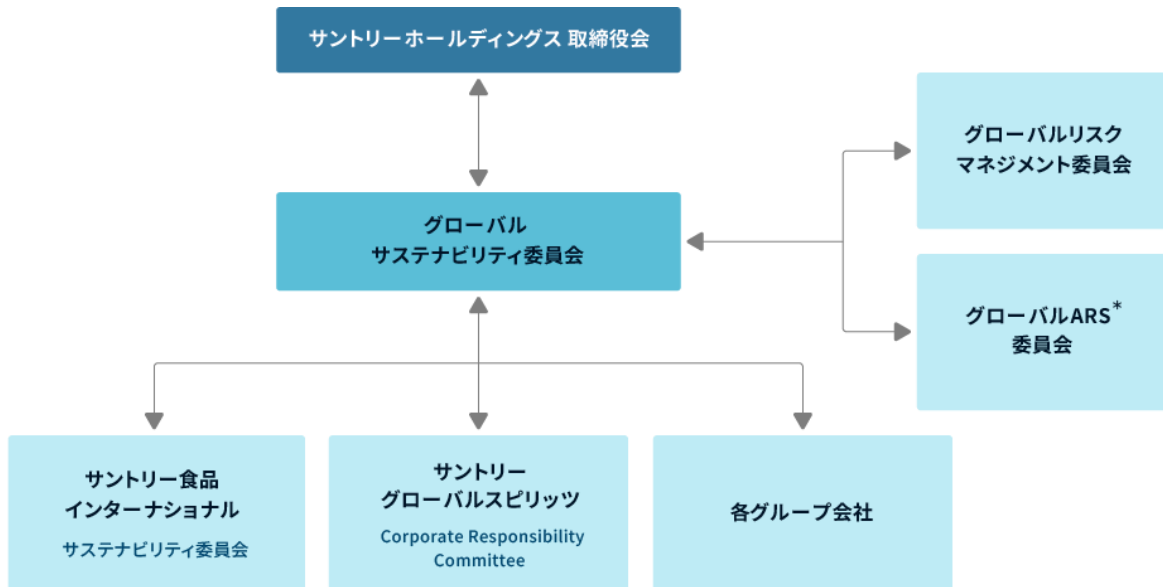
サントリーホールディングス 取締役会

グローバル
サステナビリティ委員会

グローバルリスク
マネジメント委員会

グローバルARS*
委員会

サントリー食品
インターナショナル
サステナビリティ委員会

サントリー
グローバルスピリッツ
Corporate Responsibility Committee

各グループ会社